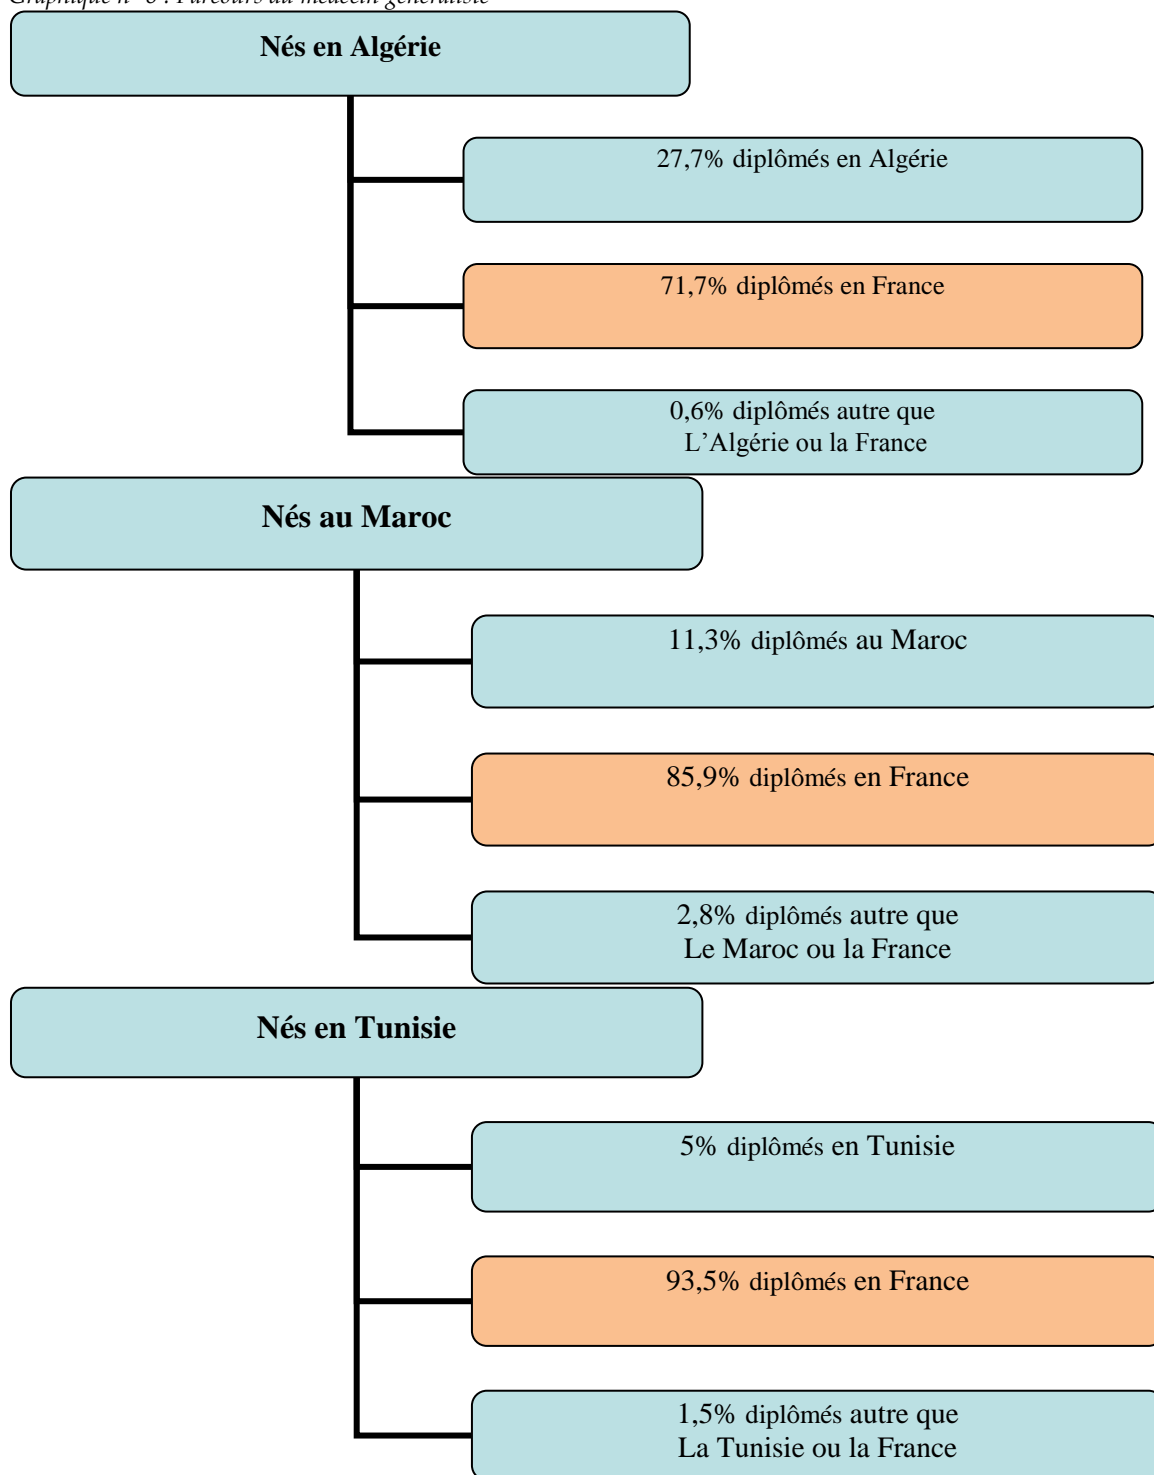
Graphique n° 6 : Parcours du médecin généraliste

Nés en Algérie

27,7% diplômés en Algérie

71,7% diplômés en France

0,6% diplômés autre que L'Algérie ou la France

Nés au Maroc

11,3% diplômés au Maroc

85,9% diplômés en France

2,8% diplômés autre que Le Maroc ou la France

Nés en Tunisie

5% diplômés en Tunisie

93,5% diplômés en France

1,5% diplômés autre que La Tunisie ou la France